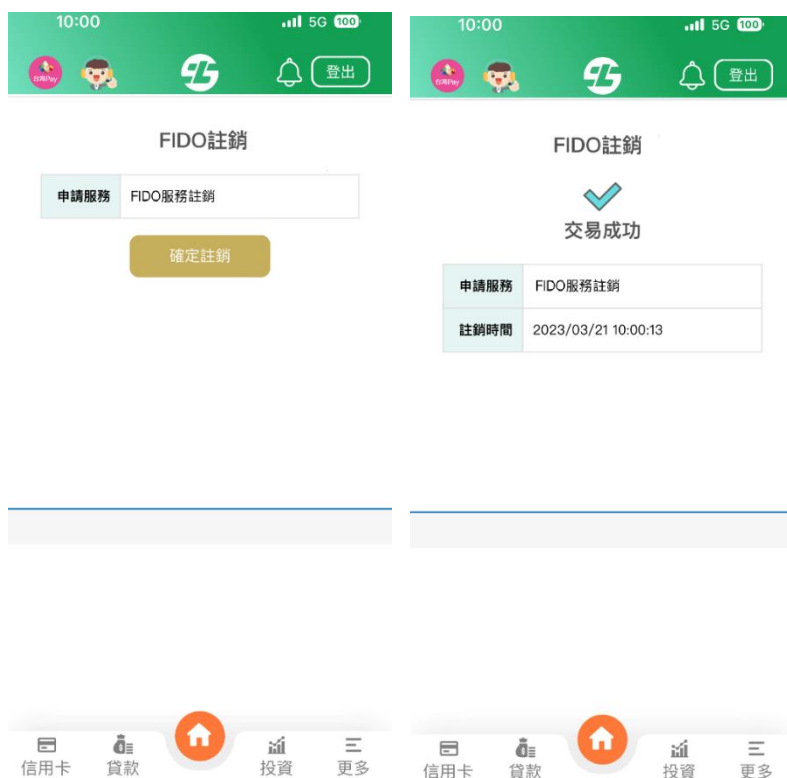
10:00 5G 100

台灣Pay

登出

FIDO註銷

| 申請服務 | FIDO服務註銷 |
|---|---|

確定註銷

信用卡 貸款 投資 更多

10:00 5G 100

台灣Pay

登出

FIDO註銷

交易成功

| 申請服務 | FIDO服務註銷 |
|---|---|
| 註銷時間 | 2023/03/21 10:00:13 |

信用卡 貸款 投資 更多